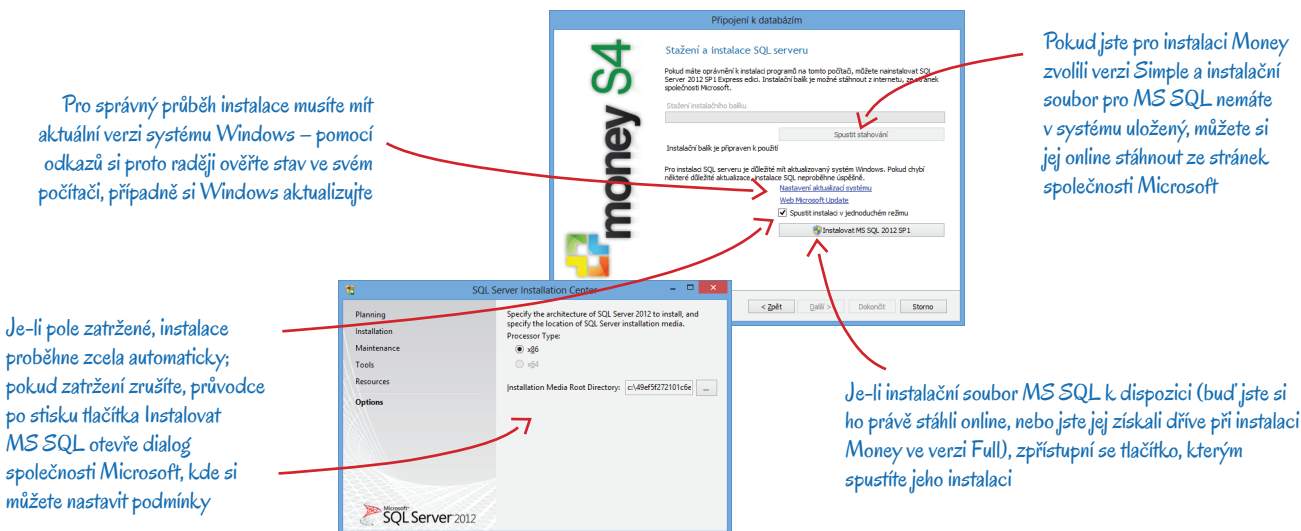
Pro správný průběh instalace musíte mít aktuální verzi systému Windows – pomocí odkazů si proto raději ověřte stav ve svém počítači, případně si Windows aktualizujte

Připojení k databázím

money S4

Stažení a instalace SQL serveru

Pokud máte oprávnění k instalaci programů na tomto počítači, můžete nainstalovat SQL Server 2012 SP1 Express edici. Instalační balík je možné stáhnout z internetu, ze stránek společnosti Microsoft.

Stažení instalačního balíku

Spustit stahování

Instalační balík je připraven k použití

Pro instalaci SQL serveru je důležité mít aktualizovaný systém Windows. Pokud chybí některé důležité aktualizace, instalace SQL neproběhne úspěšně.

Nastavení aktualizací systému

Web Microsoft Update

Spustit instalaci v jednoduchém režimu

Instalovat MS SQL 2012 SP1

< Zpět Další > Dokončit Storno

Pokud jste pro instalaci Money zvolili verzi Simple a instalační soubor pro MS SQL nemáte v systému uložený, můžete si jej online stáhnout ze stránek společnosti Microsoft

SQL Server Installation Center

Planning
Installation
Maintenance
Tools
Resources
Options

Specify the architecture of SQL Server 2012 to install, and specify the location of SQL Server installation media.
Processor Type:
x86
x64

Installation Media Root Directory: c:\49ef5f272101c6e ...

Microsoft SQL Server 2012

Je-li pole zatržené, instalace proběhne zcela automaticky; pokud zatržení zrušíte, průvodce po stisku tlačítka Instalovat MS SQL otevře dialog společnosti Microsoft, kde si můžete nastavit podmínky

Je-li instalační soubor MS SQL k dispozici (buď jste si ho právě stáhli online, nebo jste jej získali dříve při instalaci Money ve verzi Full), zpřístupní se tlačítko, kterým spustíte jeho instalaci